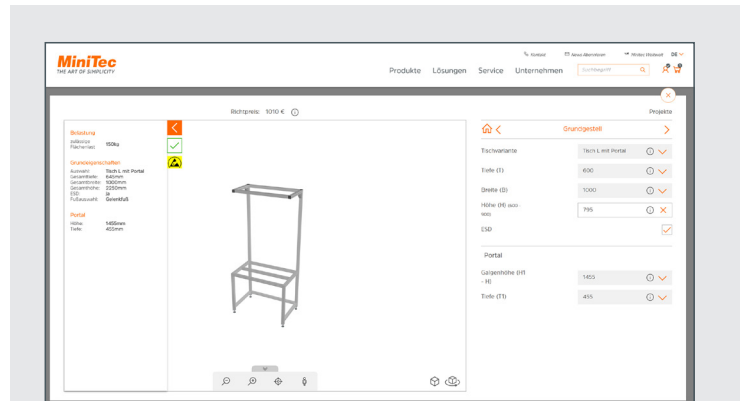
MiniTec
THE ART OF SIMPLICITY

Kontakt News Abonnieren Weltweit DE

Produkte Lösungen Service Unternehmen Suchbegriff

Richtpreis: 1010 € ⓘ

Projekte

Belastung
zulässige Flächenlast 150kg

Grundeigenschaften
Auswahl: Tisch L mit Portal
Gesamttiefe: 640mm
Gesamtbreite: 1000mm
Gesamthöhe: 2250mm
ESD: ja
Fußauswahl: Gelenkfuß

Portal
Höhe: 1455mm
Tiefe: 455mm

Grundgestell

Tischvariante | Tisch L mit Portal
Tiefe (T) | 600
Breite (B) | 1000
Höhe (H) 600 - 900 | 795
ESD

Portal

Galgenhöhe (H1 - H) | 1455
Tiefe (T1) | 455